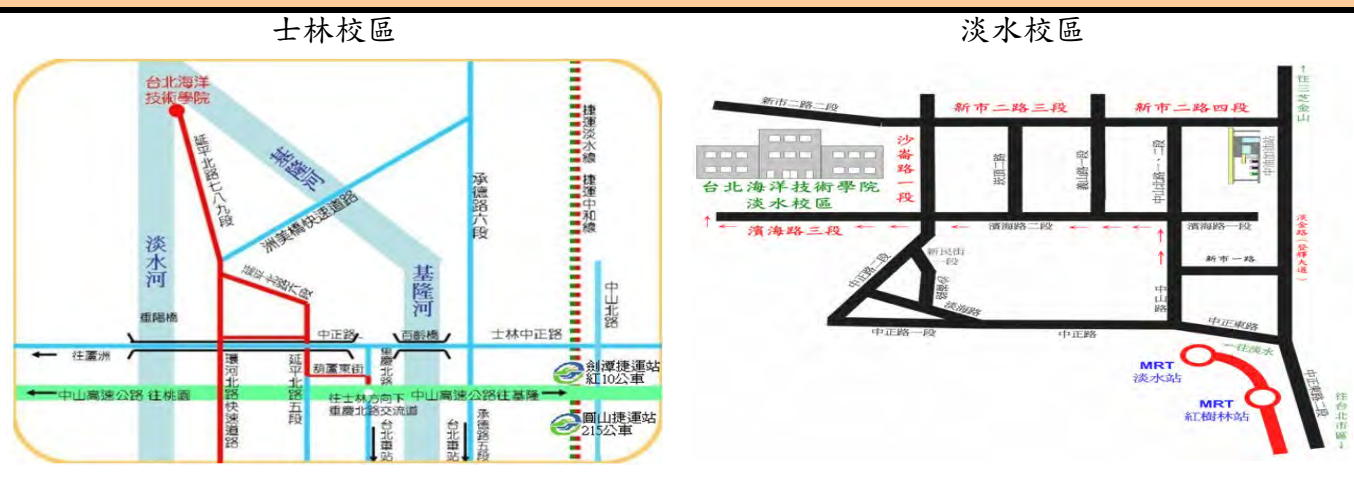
士林校區

淡水校區

台北海洋技術學院

延平北路七九段

基隆河

洲美快速道路

承德路六段

捷運淡水線

捷運中和線

淡水河

延平北路六段

基隆河

重陽橋

中正路

百齡橋

士林中正路

中山北路

往蘆洲

環河北路快速道路

延平北路五段

葫蘆東街

重慶北路

劍潭捷運站 紅10公車

中山高速公路 往桃園

中山高速公路往基隆

往士林方向下重慶北路交流道

台北車站

承德路五段

台北車站

圓山捷運站 215公車

新市二路二段

新市二路三段

新市二路四段

往三芝金山

沙崙路一段

台北海洋技術學院 淡水校區

濱海路三段

濱海路二段

濱海路一段

淡金路(登輝大道)

新市一路

新民街一段

中正路一段

中正路

中山路

中正東路

往淡水

MRT 淡水站

MRT 紅樹林站

中正東路一段

往台北市區